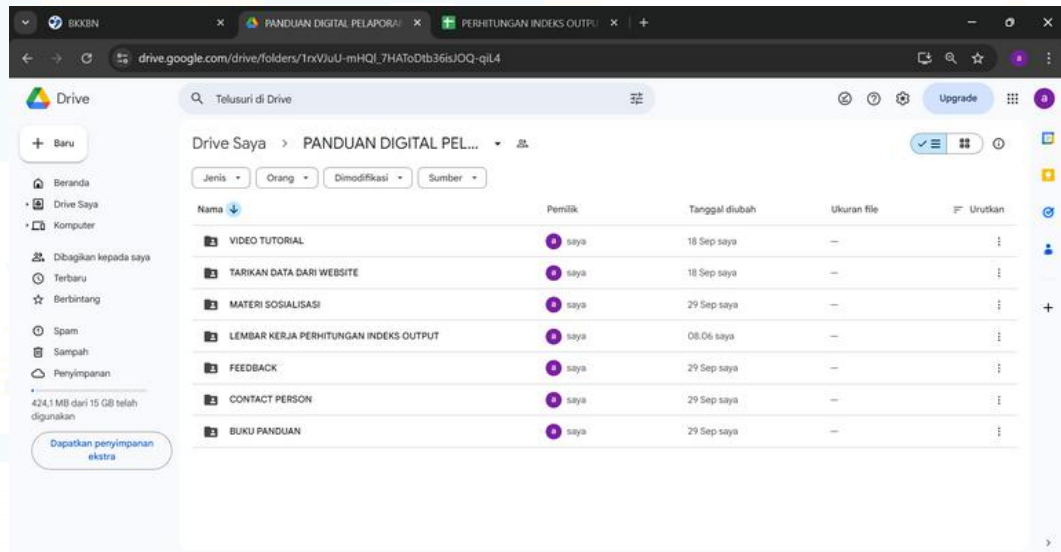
BKKBN
PANDUAN DIGITAL PELAPORA
PERHITUNGAN INDEKS OUTPU
drive.google.com/drive/folders/1rxVJuU-mHQI_7HAToDtb36isJOQ-qiL4

Drive
Telusuri di Drive
Upgrade

+ Baru
Beranda
Drive Saya
Komputer
Dibagikan kepada saya
Terbaru
Berbintang
Spam
Sampah
Penyimpanan
424,1 MB dari 15 GB telah digunakan
Dapatkan penyimpanan ekstra

Drive Saya > PANDUAN DIGITAL PEL...
Jenis
Orang
Dimodifikasi
Sumber

| Nama | Pemilik | Tanggal diubah | Ukuran file | Urutkan |
|---|---|---|---|---|
| VIDEO TUTORIAL | saya | 18 Sep saya | — | |
| TARIKAN DATA DARI WEBSITE | saya | 18 Sep saya | — | |
| MATERI SOSIALISASI | saya | 29 Sep saya | — | |
| LEMBAR KERJA PERHITUNGAN INDEKS OUTPUT | saya | 08.06 saya | — | |
| FEEDBACK | saya | 29 Sep saya | — | |
| CONTACT PERSON | saya | 29 Sep saya | — | |
| BUKU PANDUAN | saya | 29 Sep saya | — | |